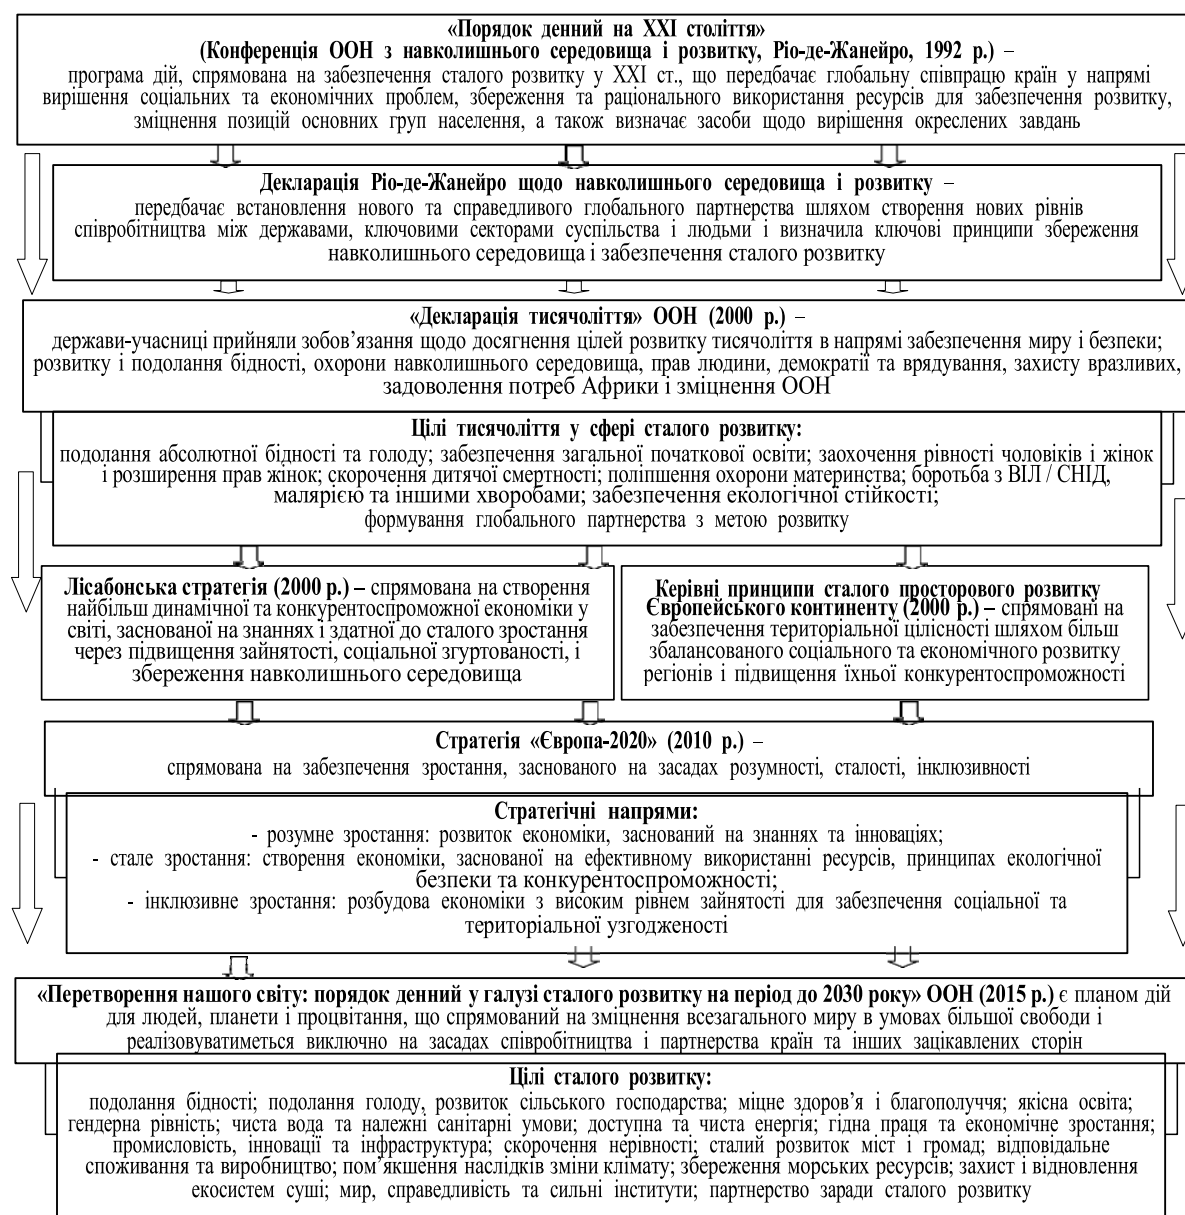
«Порядок денний на XXI століття»
(Конференція ООН з навколишнього середовища і розвитку, Ріо-де-Жанейро, 1992 р.) –
програма дій, спрямована на забезпечення сталого розвитку у XXI ст., що передбачає глобальну співпрацю країн у напрямі вирішення соціальних та економічних проблем, збереження та раціонального використання ресурсів для забезпечення розвитку, зміцнення позицій основних груп населення, а також визначає засоби щодо вирішення окреслених завдань

Декларація Ріо-де-Жанейро щодо навколишнього середовища і розвитку –
передбачає встановлення нового та справедливого глобального партнерства шляхом створення нових рівнів співробітництва між державами, ключовими секторами суспільства і людьми і визначила ключові принципи збереження навколишнього середовища і забезпечення сталого розвитку

«Декларація тисячоліття» ООН (2000 р.) –
держави-учасниці прийняли зобов'язання щодо досягнення цілей розвитку тисячоліття в напрямі забезпечення миру і безпеки; розвитку і подолання бідності, охорони навколишнього середовища, прав людини, демократії та врядування, захисту вразливих, задоволення потреб Африки і зміцнення ООН

Цілі тисячоліття у сфері сталого розвитку:
подолання абсолютної бідності та голоду; забезпечення загальної початкової освіти; заохочення рівності чоловіків і жінок і розширення прав жінок; скорочення дитячої смертності; поліпшення охорони материнства; боротьба з ВІЛ / СНІД, малярією та іншими хворобами; забезпечення екологічної стійкості;
формування глобального партнерства з метою розвитку

Лісабонська стратегія (2000 р.) – спрямована на створення найбільш динамічної та конкурентоспроможної економіки у світі, заснованої на знаннях і здатної до сталого зростання через підвищення зайнятості, соціальної згуртованості, і збереження навколишнього середовища

Керівні принципи сталого просторового розвитку Європейського континенту (2000 р.) – спрямовані на забезпечення територіальної цілісності шляхом більш збалансованого соціального та економічного розвитку регіонів і підвищення їхньої конкурентоспроможності

Стратегія «Європа-2020» (2010 р.) –
спрямована на забезпечення зростання, заснованого на засадах розумності, сталості, інклюзивності

Стратегічні напрями:
- розумне зростання: розвиток економіки, заснований на знаннях та інноваціях;
- стале зростання: створення економіки, заснованої на ефективному використанні ресурсів, принципах екологічної безпеки та конкурентоспроможності;
- інклюзивне зростання: розбудова економіки з високим рівнем зайнятості для забезпечення соціальної та територіальної узгодженості

«Перетворення нашого світу: порядок денний у галузі сталого розвитку на період до 2030 року» ООН (2015 р.) є планом дій для людей, планети і процвітання, що спрямований на зміцнення всезагального миру в умовах більшої свободи і реалізовуватиметься виключно на засадах співробітництва і партнерства країн та інших зацікавлених сторін

Цілі сталого розвитку:
подолання бідності; подолання голоду, розвиток сільського господарства; міцне здоров'я і благополуччя; якісна освіта; гендерна рівність; чиста вода та належні санітарні умови; доступна та чиста енергія; гідна праця та економічне зростання; промисловість, інновації та інфраструктура; скорочення нерівності; сталий розвиток міст і громад; відповідальне споживання та виробництво; пом'якшення наслідків зміни клімату; збереження морських ресурсів; захист і відновлення екосистем суші; мир, справедливість та сильні інститути; партнерство заради сталого розвитку